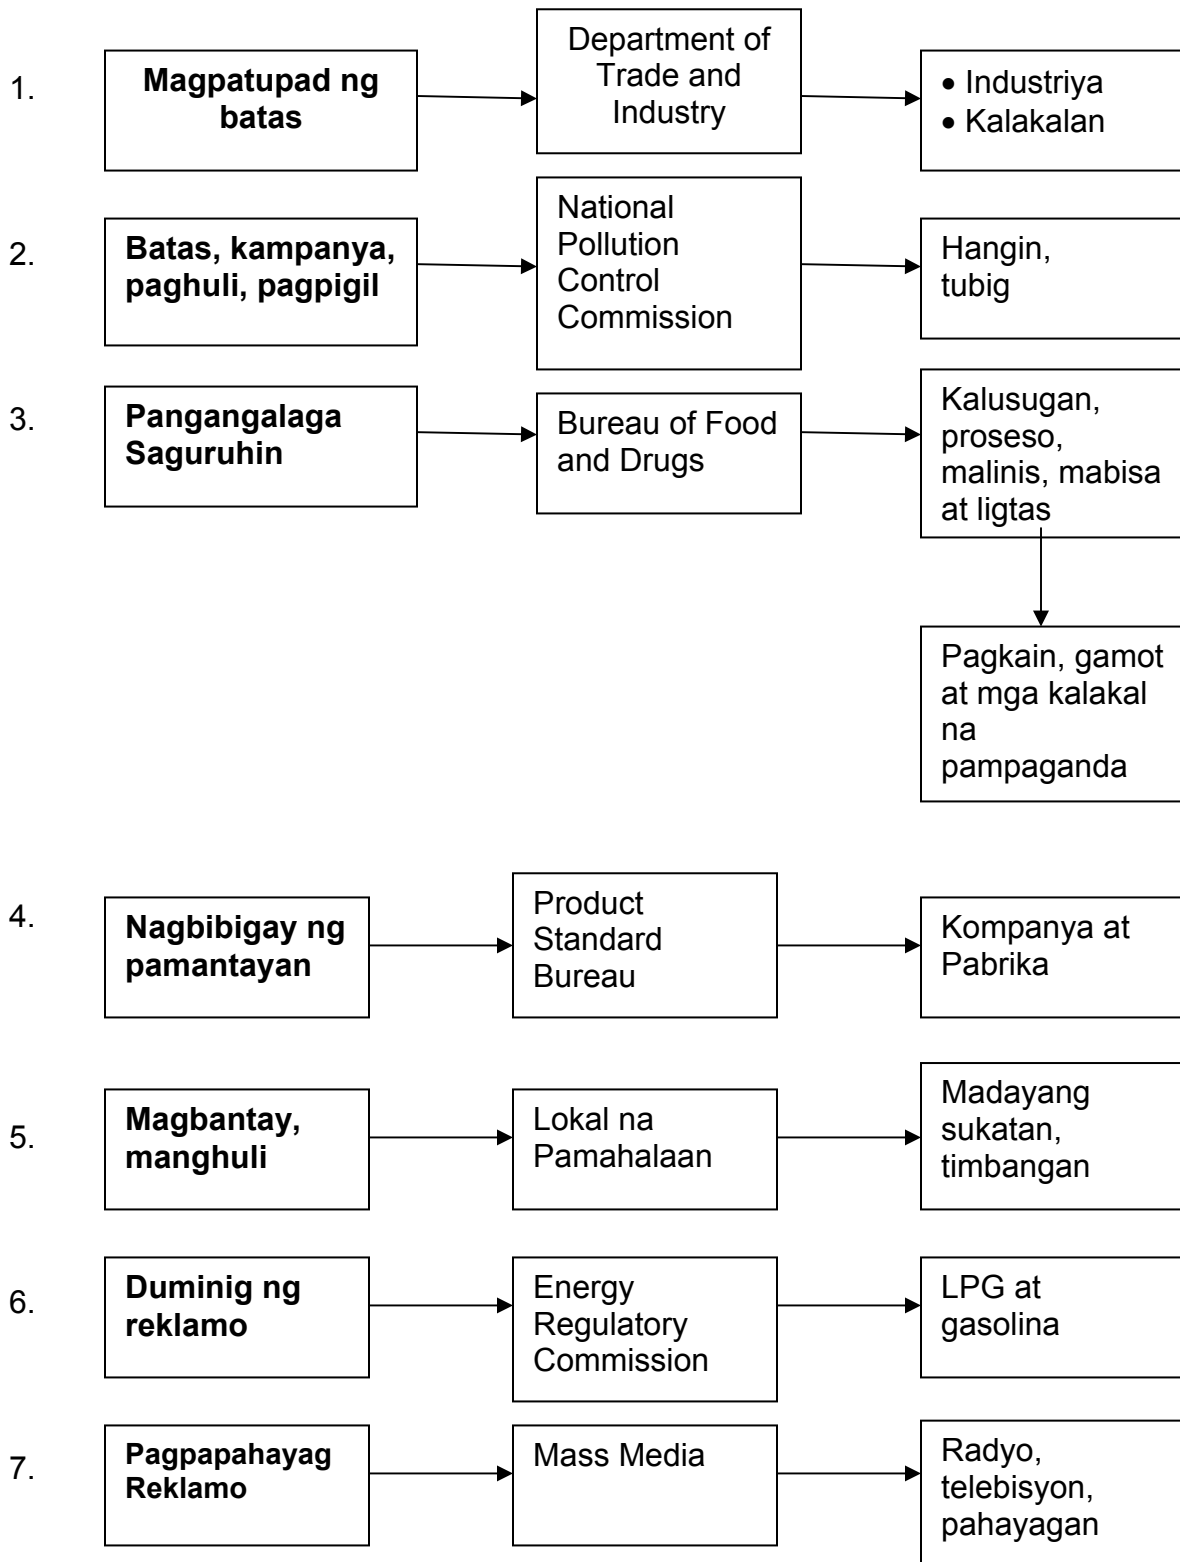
1. **Magpatupad ng batas**

Department of Trade and Industry

• Industriya
• Kalakalan

2. **Batas, kampanya, paghuli, pagpigil**

National Pollution Control Commission

Hangin, tubig

3. **Pangangalaga Saguruhin**

Bureau of Food and Drugs

Kalusugan, proseso, malinis, mabisa at ligtas

Pagkain, gamot at mga kalakal na pampaganda

4. **Nagbibigay ng pamantayan**

Product Standard Bureau

Kompanya at Pabrika

5. **Magbantay, manghuli**

Lokal na Pamahalaan

Madayang sukatan, timbangan

6. **Duminig ng reklamo**

Energy Regulatory Commission

LPG at gasolina

7. **Pagpapahayag Reklamo**

Mass Media

Radyo, telebisyon, pahayagan